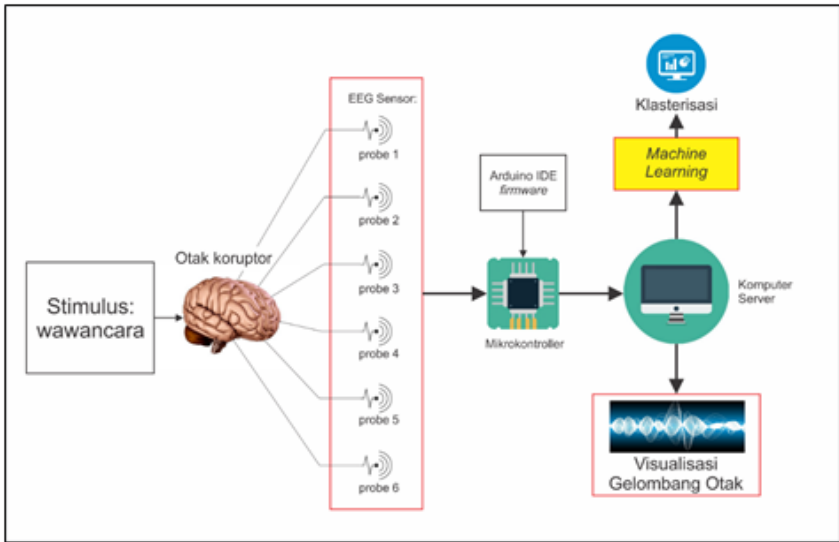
Stimulus: wawancara

Otak koruptor

EEG Sensor:

probe 1

probe 2

probe 3

probe 4

probe 5

probe 6

Arduino IDE *firmware*

Mikrokontroller

Komputer Server

*Machine Learning*

Klasterisasi

Visualisasi Gelombang Otak